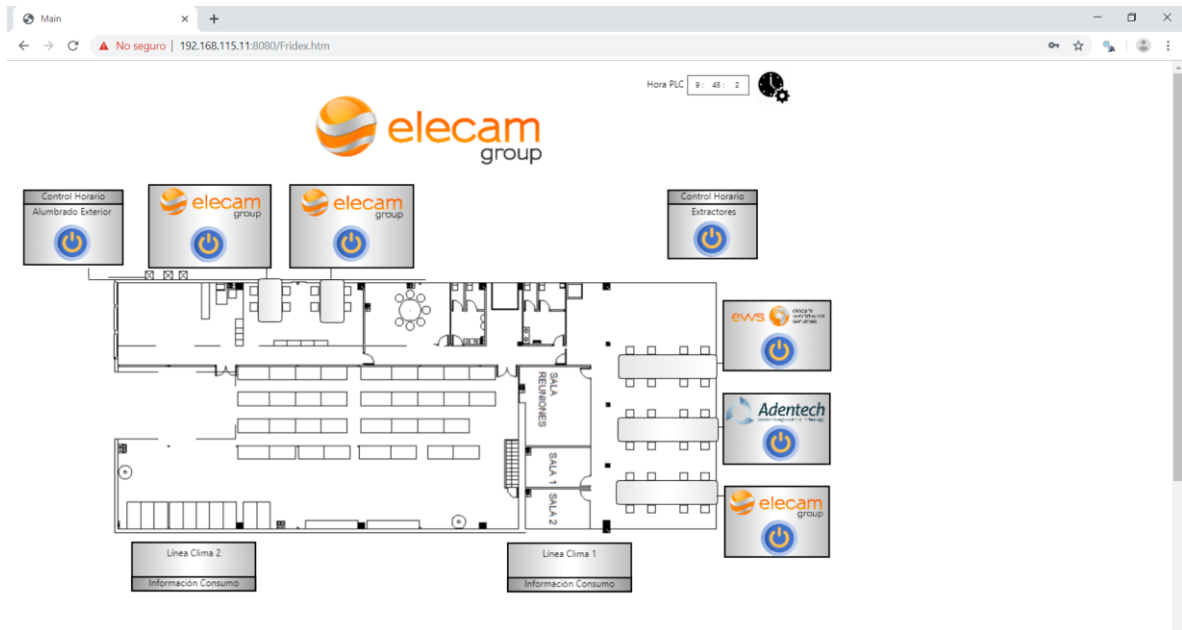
Main

No seguro | 192.168.115.11:8080/Fridex.htm

Hora PLC 9 : 45 : 2

elecam group

Control Horario
Alumbrado Exterior

elecam group

elecam group

Control Horario
Extractores

ews

Adentech

elecam group

SALA REUNIONES

SALA 1

SALA 2

Línea Clima 2
Información Consumo

Línea Clima 1
Información Consumo